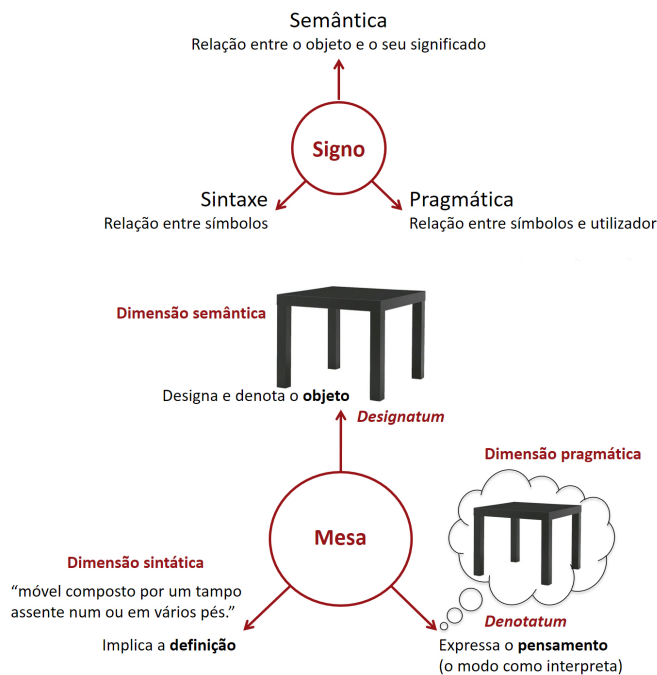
Semântica
Relação entre o objeto e o seu significado

Signo

Sintaxe
Relação entre símbolos

Pragmática
Relação entre símbolos e utilizador

Dimensão semântica

Designa e denota o **objeto**

*Designatum*

Dimensão pragmática

Mesa

Dimensão sintática

"móvel composto por um tampo assente num ou em vários pés."

*Denotatum*

Implica a **definição**

Expressa o **pensamento**
(o modo como interpreta)